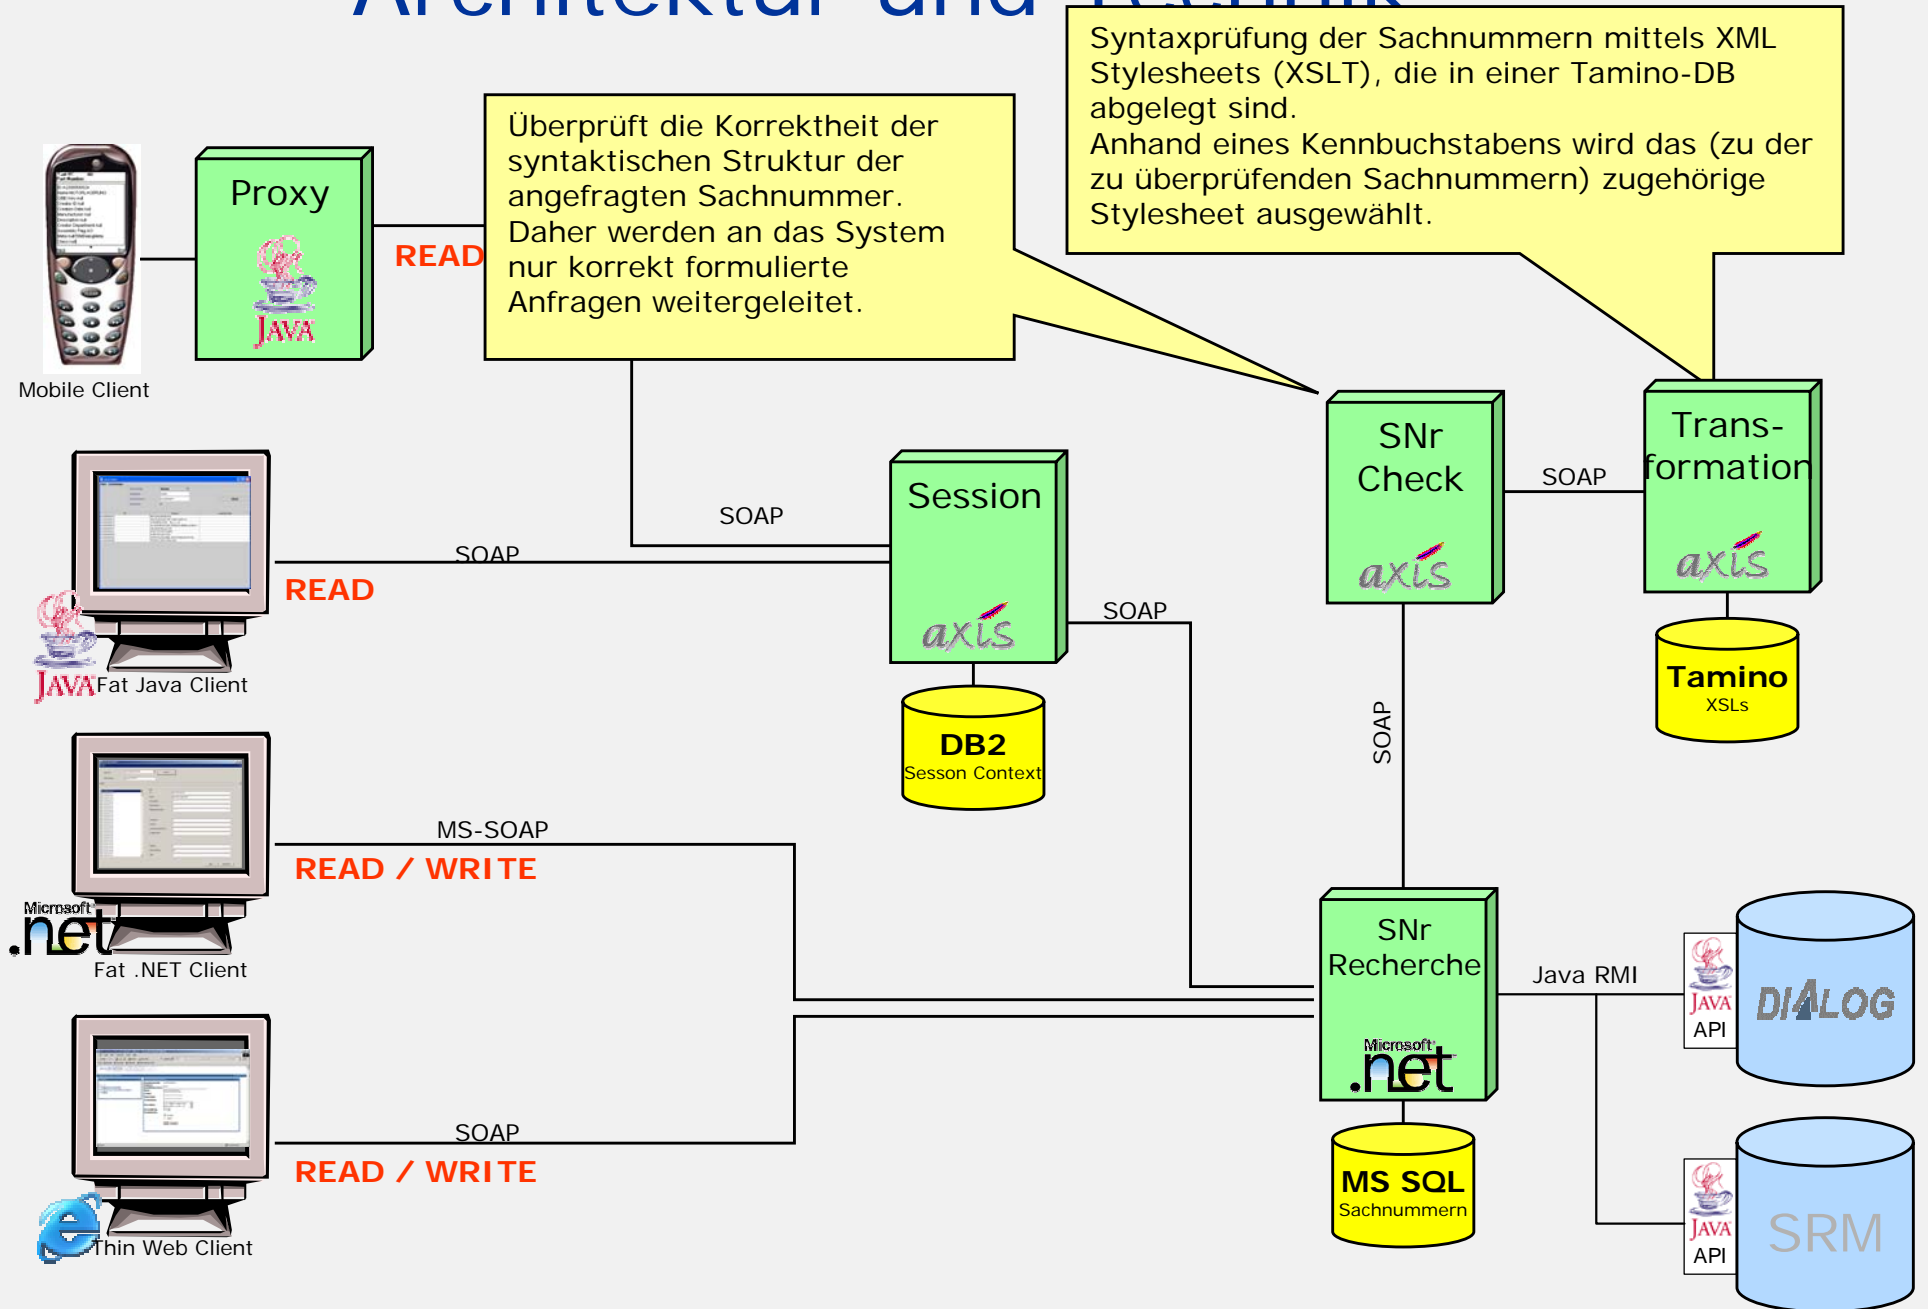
Architektur und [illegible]

Syntaxprüfung der Sachnummern mittels XML Stylesheets (XSLT), die in einer Tamino-DB abgelegt sind.
Anhand eines Kennbuchstabens wird das (zu der zu überprüfenden Sachnummern) zugehörige Stylesheet ausgewählt.

Überprüft die Korrektheit der syntaktischen Struktur der angefragten Sachnummer.
Daher werden an das System nur korrekt formulierte Anfragen weitergeleitet.

Proxy
JAVA
READ
Mobile Client

SNr Check
axis
SOAP
Trans-formation
axis
Tamino
XSLs

SOAP
Session
axis
DB2
Sesson Context
SOAP
READ
JAVA Fat Java Client
SOAP
SOAP

MS-SOAP
READ / WRITE
Microsoft .net
Fat .NET Client

SNr Recherche
Microsoft .net
MS SQL
Sachnummern
Java RMI
JAVA API
DIALOG
JAVA API
SRM

SOAP
READ / WRITE
Thin Web Client